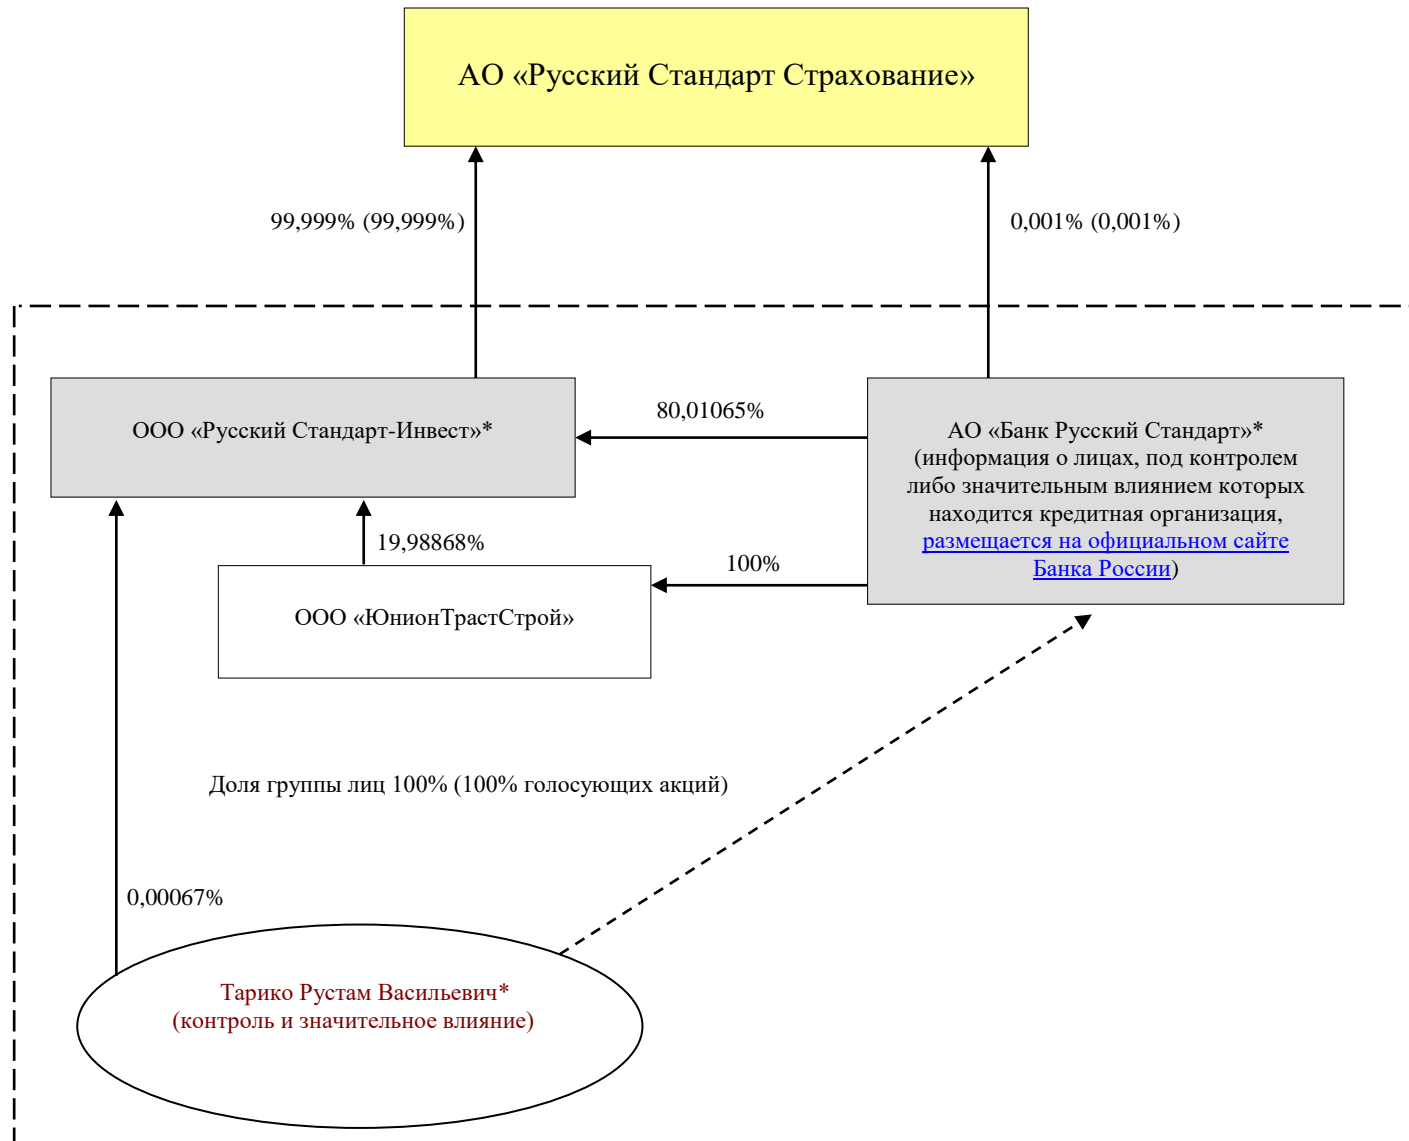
АО «Русский Стандарт Страхование»

99,999% (99,999%)

0,001% (0,001%)

ООО «Русский Стандарт-Инвест»*

80,01065%

АО «Банк Русский Стандарт»* (информация о лицах, под контролем либо значительным влиянием которых находится кредитная организация, размещается на официальном сайте Банка России)

19,98868%

100%

ООО «ЮнионТрастСтрой»

Доля группы лиц 100% (100% голосующих акций)

0,00067%

Тарико Рустам Васильевич* (контроль и значительное влияние)